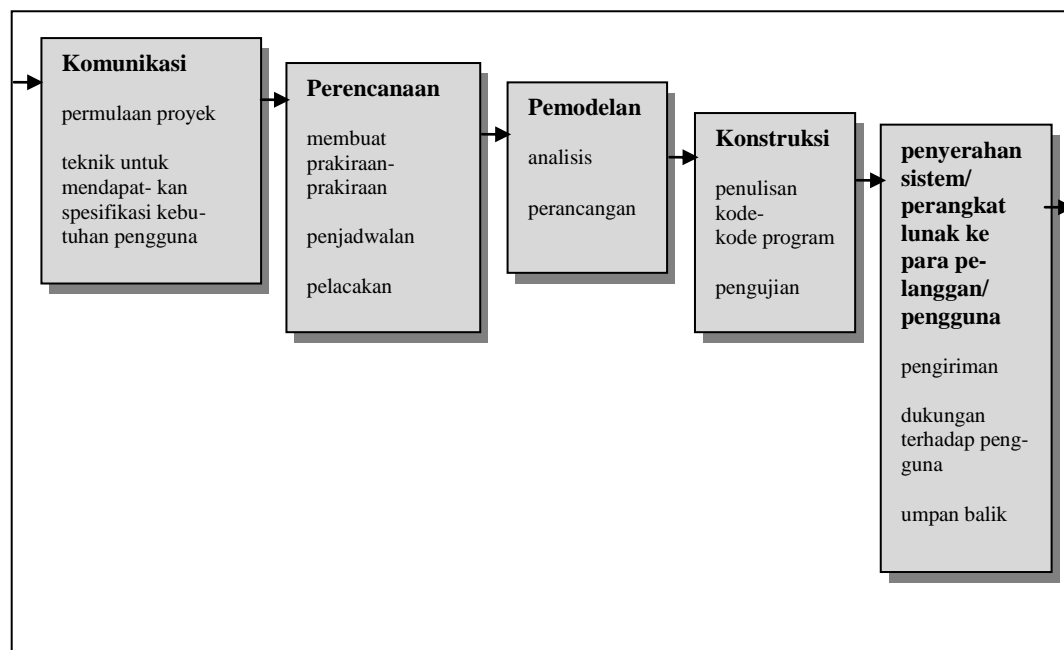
Komunikasi

permulaan proyek

teknik untuk mendapat- kan spesifikasi kebutuhan pengguna

Perencanaan

membuat prakiraan-prakiraan

penjadwalan

pelacakan

Pemodelan

analisis

perancangan

Konstruksi

penulisan kode-kode program

pengujian

penyerahan sistem/ perangkat lunak ke para pelanggan/ pengguna

pengiriman

dukungan terhadap pengguna

umpan balik